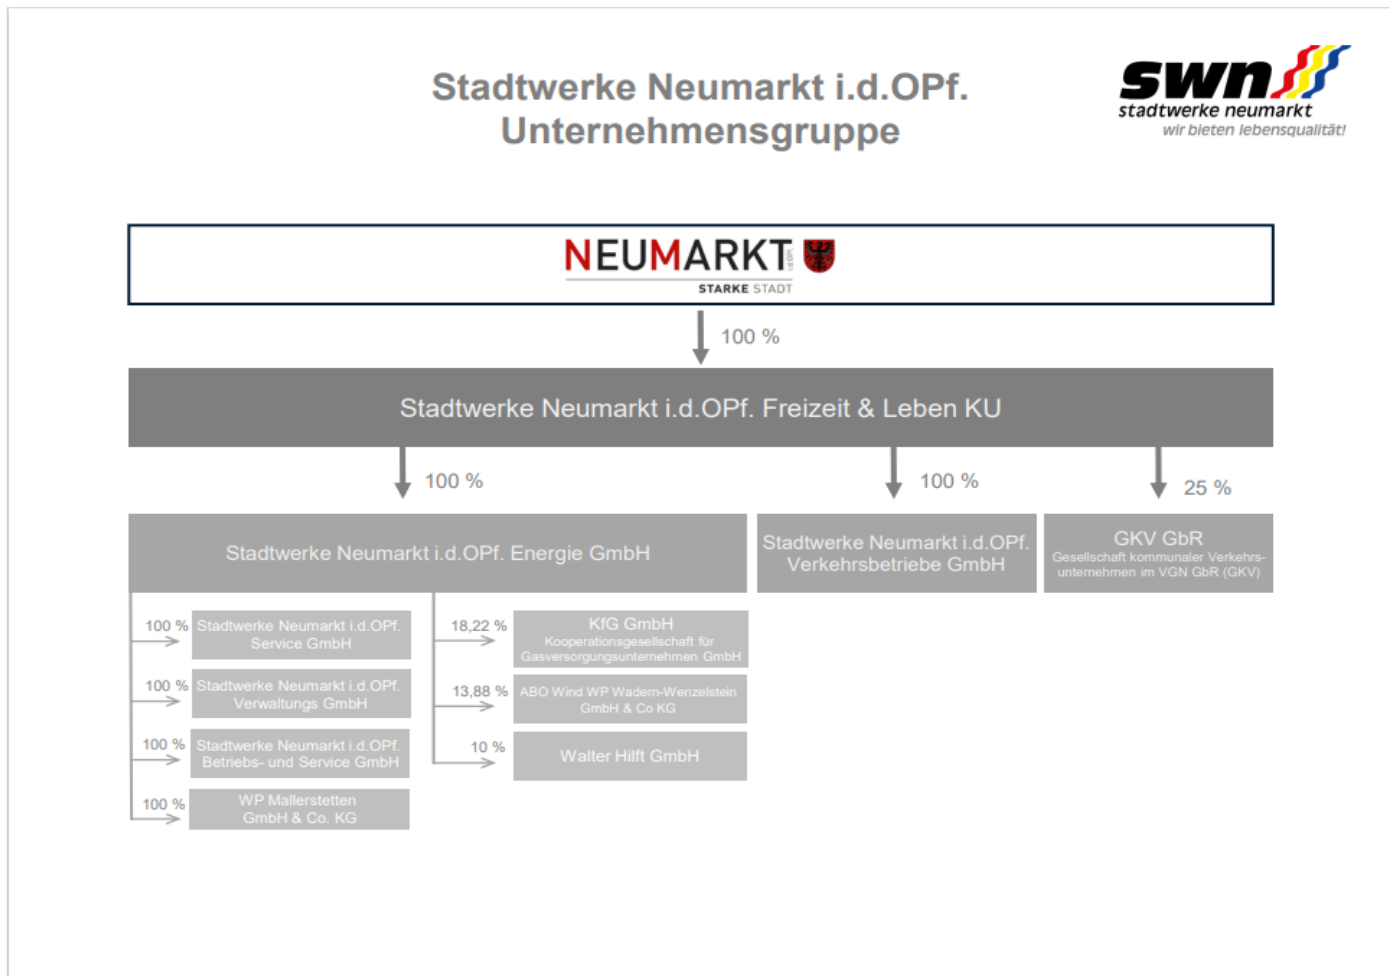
Stadtwerke Neumarkt i.d.OPf.
Unternehmensgruppe

swn
stadtwerke neumarkt
wir bieten lebensqualität!

NEUMARKT i.d.OPf.
STARKE STADT

100 %

Stadtwerke Neumarkt i.d.OPf. Freizeit & Leben KU

100 %

100 %

25 %

Stadtwerke Neumarkt i.d.OPf. Energie GmbH

Stadtwerke Neumarkt i.d.OPf. Verkehrsbetriebe GmbH

GKV GbR
Gesellschaft kommunaler Verkehrsunternehmen im VGN GbR (GKV)

100 % Stadtwerke Neumarkt i.d.OPf. Service GmbH

100 % Stadtwerke Neumarkt i.d.OPf. Verwaltungs GmbH

100 % Stadtwerke Neumarkt i.d.OPf. Betriebs- und Service GmbH

100 % WP Mallerstetten GmbH & Co. KG

18,22 % KfG GmbH
Kooperationsgesellschaft für Gasversorgungsunternehmen GmbH

13,88 % ABO Wind WP Wadern-Wenzelstein GmbH & Co KG

10 % Walter Hilft GmbH